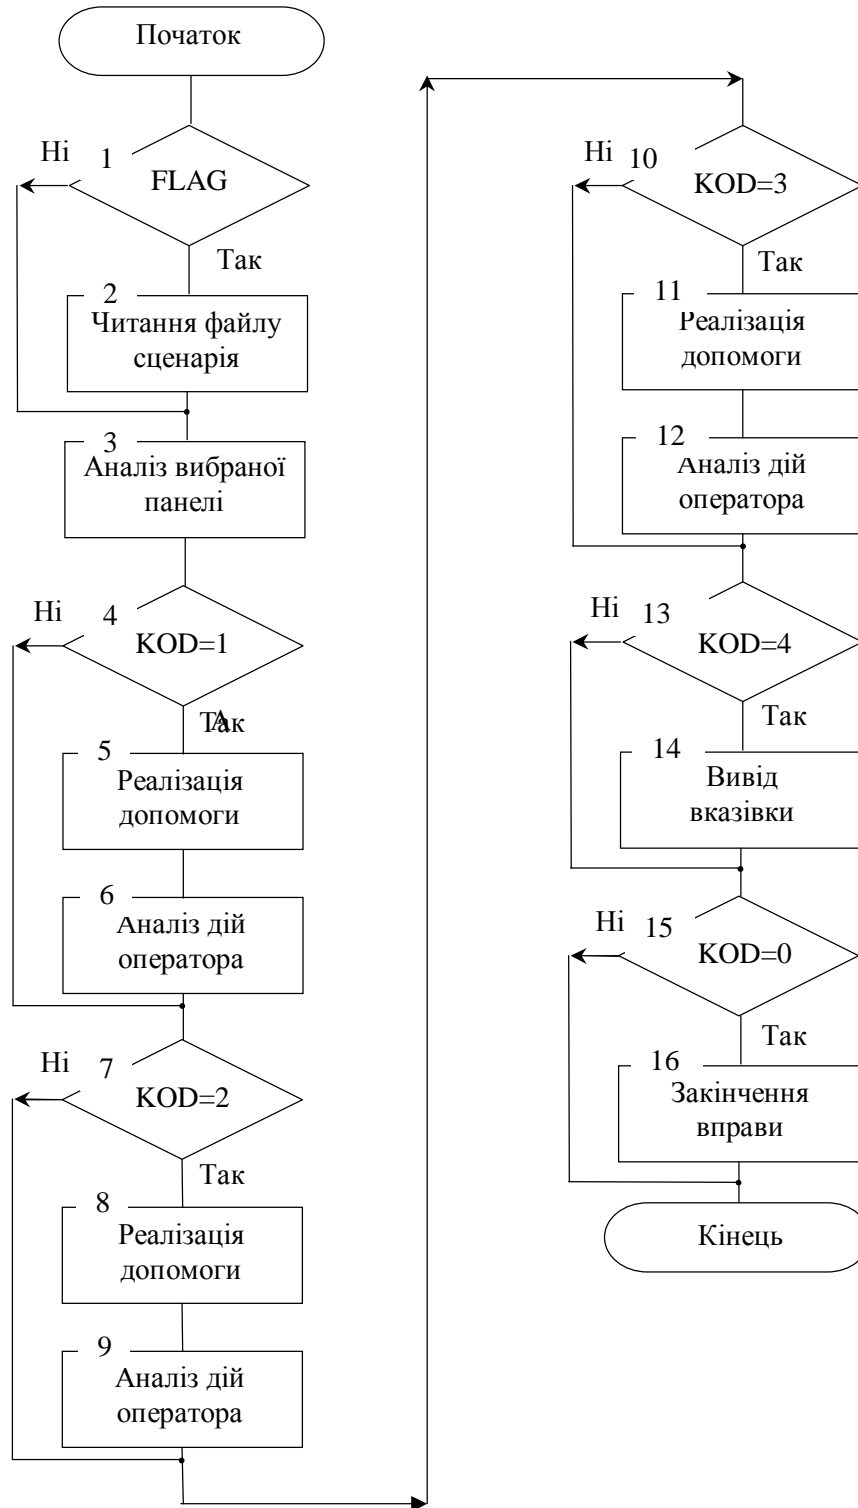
Початок

Ні 1 FLAG

Так

2 Читання файлу сценарія

3 Аналіз вибраної панелі

Ні 4 KOD=1

ТАак

5 Реалізація допомоги

6 Аналіз дій оператора

Ні 7 KOD=2

Так

8 Реалізація допомоги

9 Аналіз дій оператора

Ні 10 KOD=3

Так

11 Реалізація допомоги

12 Аналіз дій оператора

Ні 13 KOD=4

Так

14 Вивід вказівки

Ні 15 KOD=0

Так

16 Закінчення вправи

Кінець